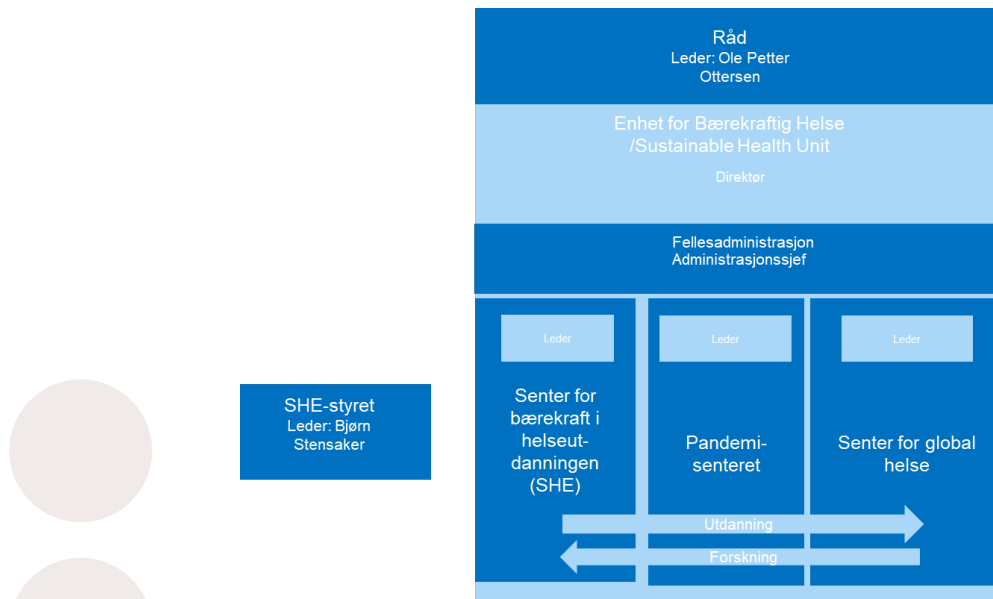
Råd
Leder: Ole Petter Ottersen

Enhet for Bærekraftig Helse /Sustainable Health Unit

Direktør

Fellesadministrasjon
Administrasjonssjef

SHE-styret
Leder: Bjørn Stensaker

Leder

Senter for bærekraft i helseutdanningen (SHE)

Leder

Pandemisenteret

Leder

Senter for global helse

Utdanning

Forskning